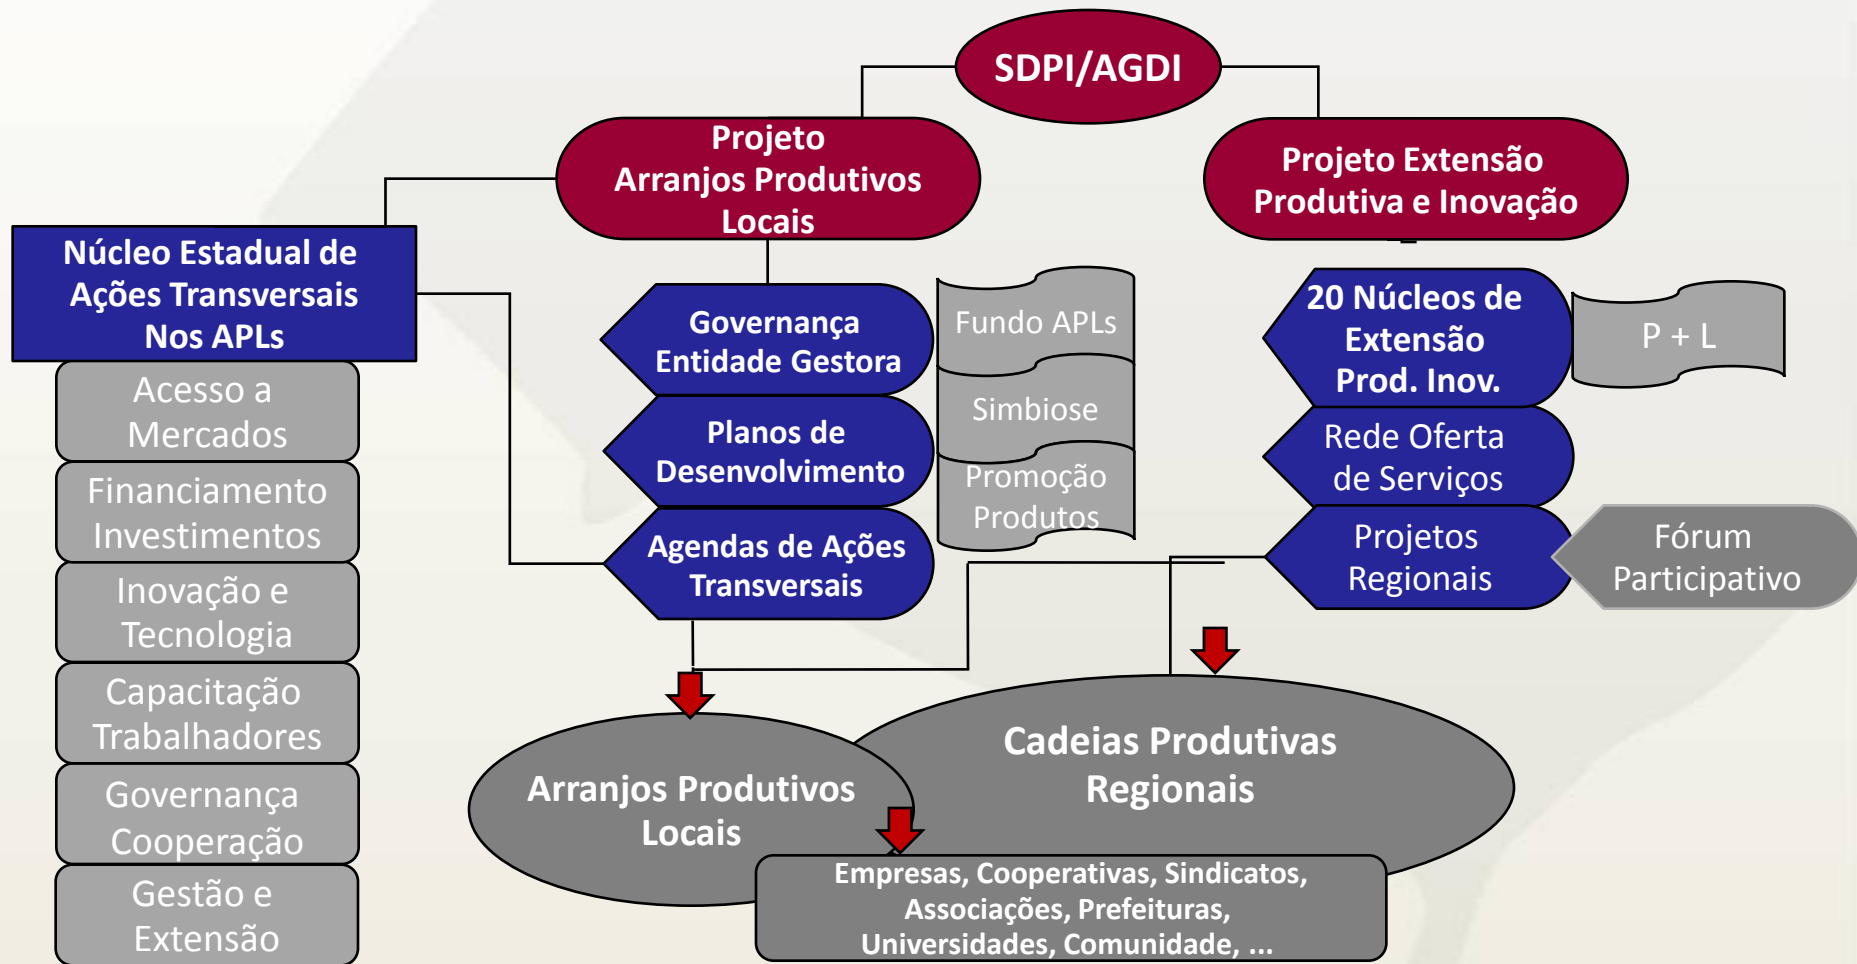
SDPI/AGDI

Projeto Arranjos Produtivos Locais

Projeto Extensão Produtiva e Inovação

Núcleo Estadual de Ações Transversais Nos APLs

Acesso a Mercados

Financiamento Investimentos

Inovação e Tecnologia

Capacitação Trabalhadores

Governança Cooperação

Gestão e Extensão

Governança Entidade Gestora

Planos de Desenvolvimento

Agendas de Ações Transversais

Fundo APLs

Simbiose

Promoção Produtos

20 Núcleos de Extensão Prod. Inov.

P + L

Rede Oferta de Serviços

Projetos Regionais

Fórum Participativo

Arranjos Produtivos Locais

Cadeias Produtivas Regionais

Empresas, Cooperativas, Sindicatos, Associações, Prefeituras, Universidades, Comunidade, ...